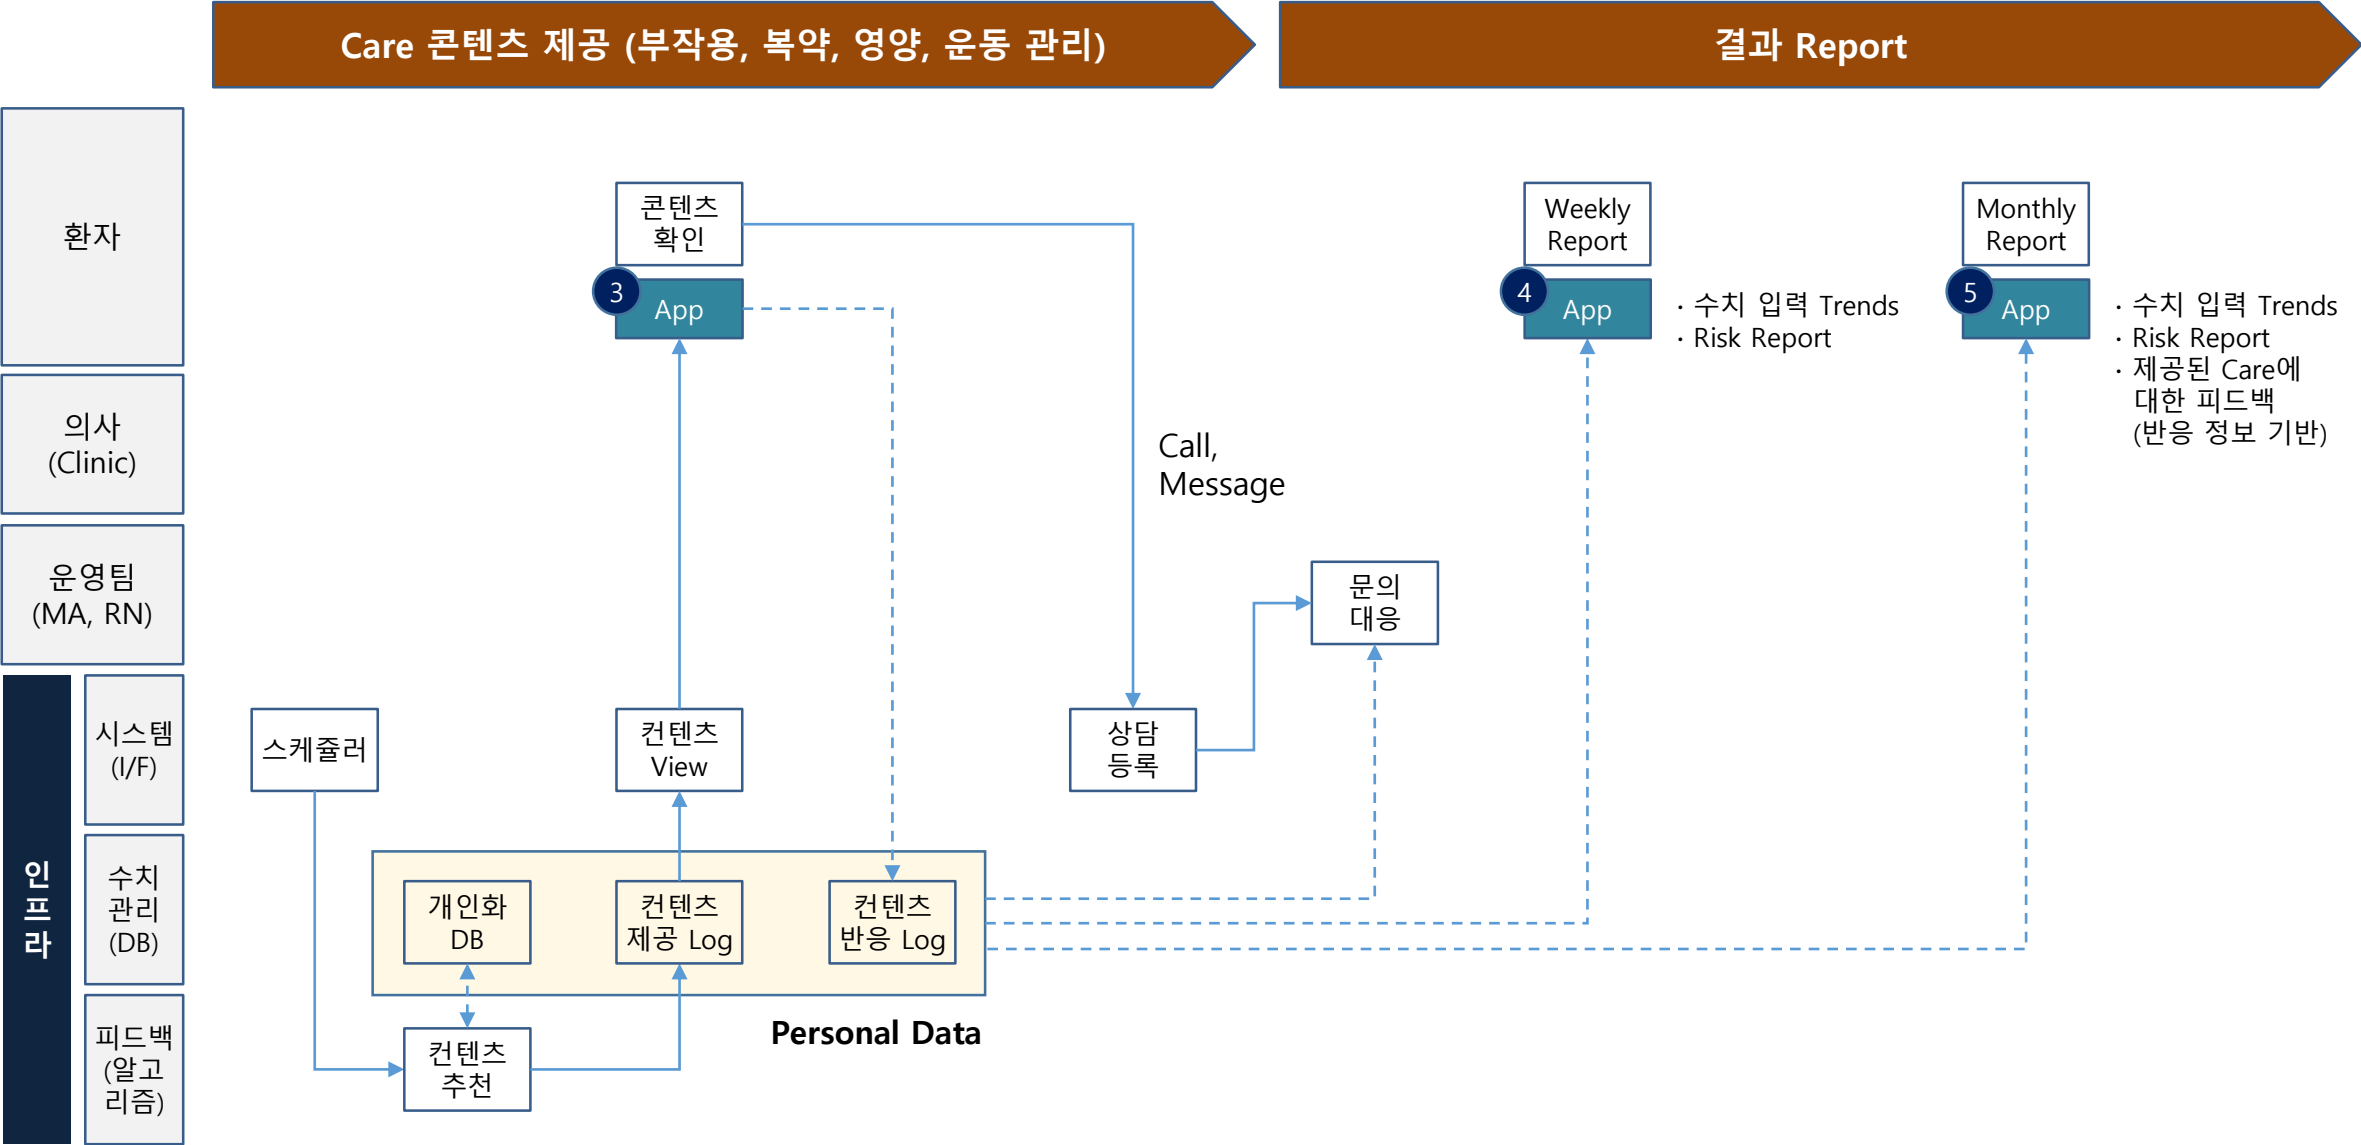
Care 콘텐츠 제공 (부작용, 복약, 영양, 운동 관리)

결과 Report

환자

의사 (Clinic)

운영팀 (MA, RN)

인프라

시스템 (I/F)

수치 관리 (DB)

피드백 (알고리즘)

콘텐츠 확인

3 App

Call, Message

Weekly Report

4 App

· 수치 입력 Trends
· Risk Report

Monthly Report

5 App

· 수치 입력 Trends
· Risk Report
· 제공된 Care에 대한 피드백 (반응 정보 기반)

문의 대응

스케쥴러

컨텐츠 View

상담 등록

개인화 DB

컨텐츠 제공 Log

컨텐츠 반응 Log

Personal Data

컨텐츠 추천